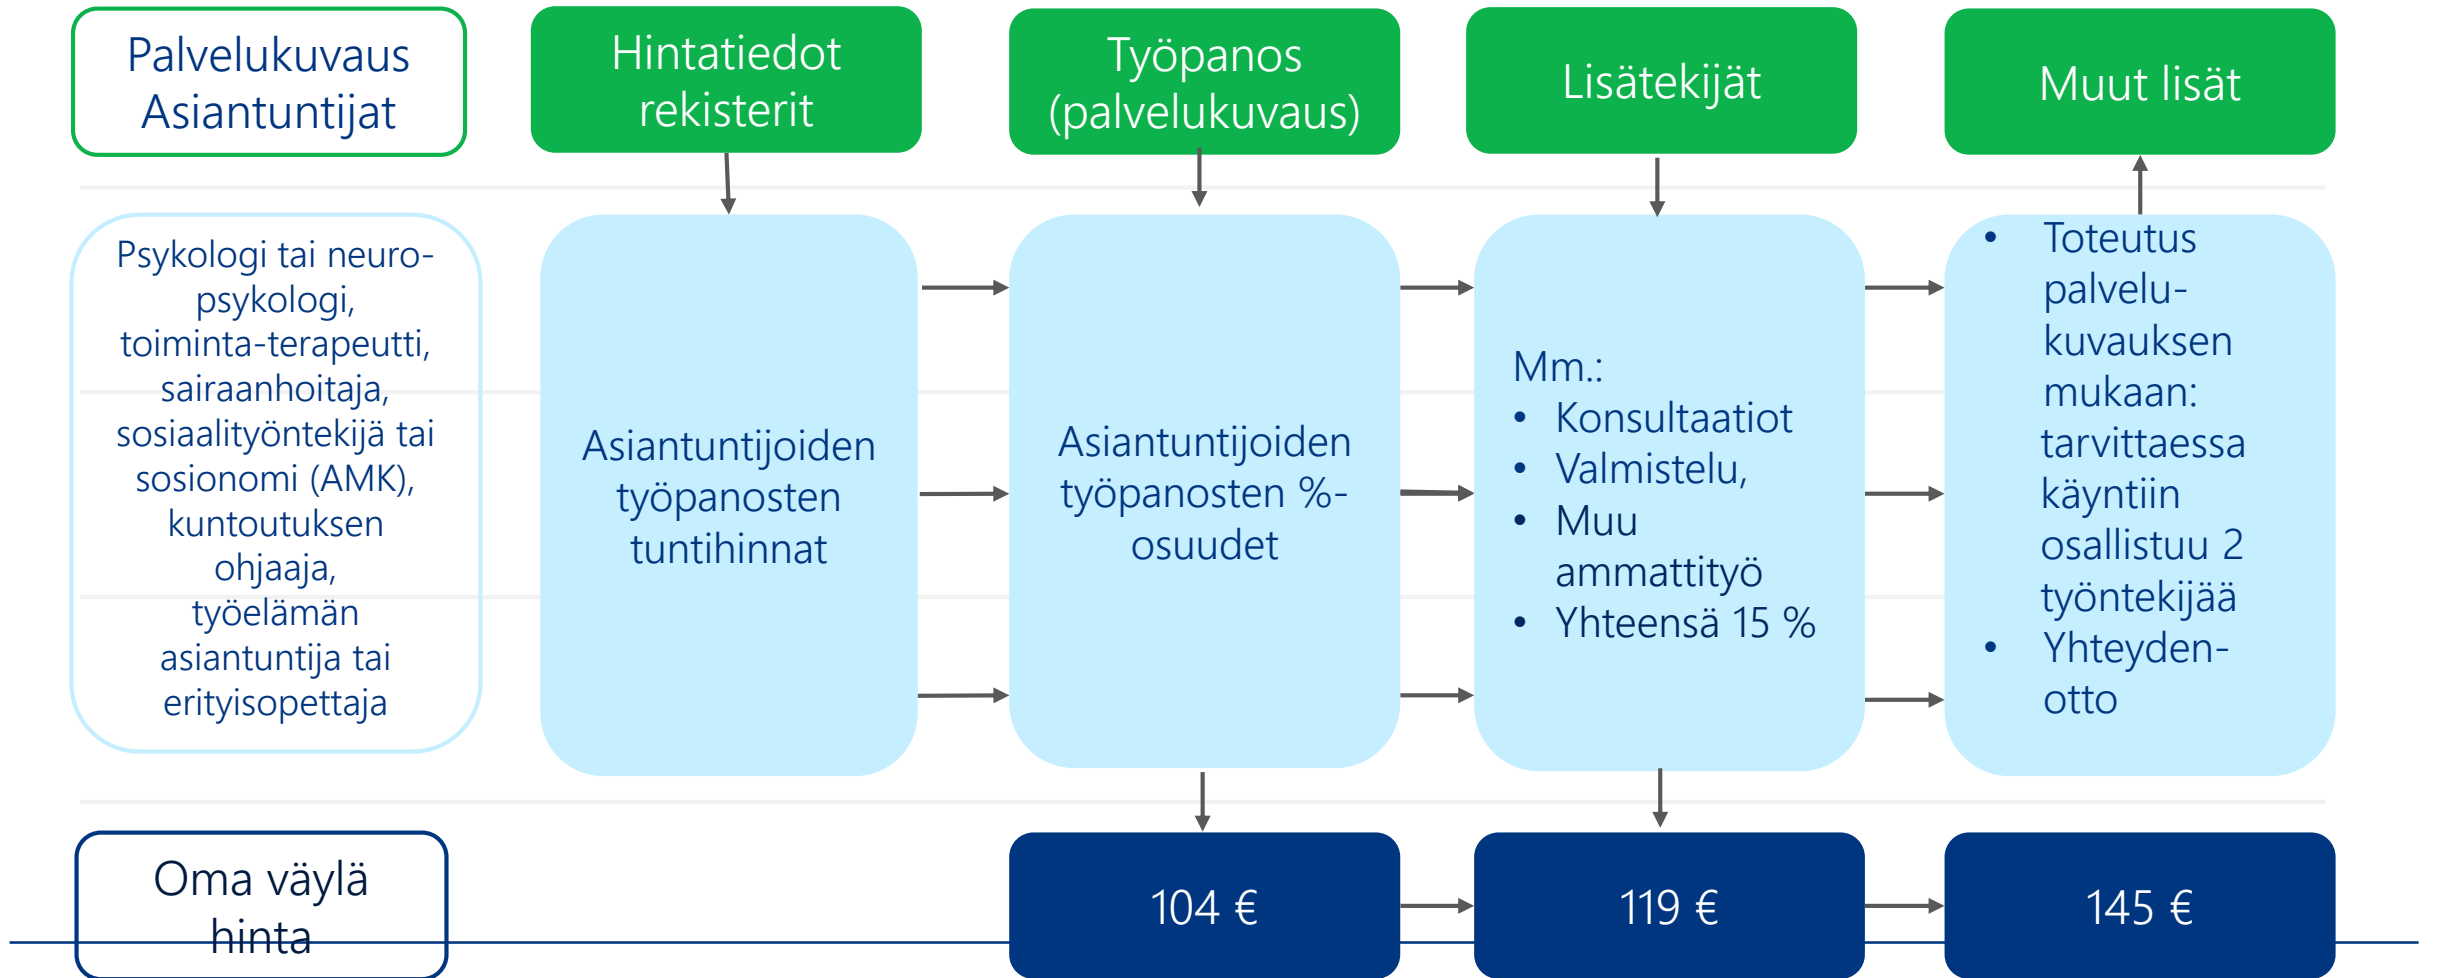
Palvelukuvaus Asiantuntijat

Hintatiedot rekisterit

Työpanos (palvelukuvaus)

Lisätekijät

Muut lisät

Psykologi tai neuropsykologi, toiminta-terapeutti, sairaanhoitaja, sosiaalityöntekijä tai sosionomi (AMK), kuntoutuksen ohjaaja, työelämän asiantuntija tai erityisopettaja

Asiantuntijoiden työpanosten tuntihinnat

Asiantuntijoiden työpanosten %-osuudet

Mm.:
• Konsultaatiot
• Valmistelu,
• Muu ammattityö
• Yhteensä 15 %

• Toteutus palvelukuvauksen mukaan: tarvittaessa käyntiin osallistuu 2 työntekijää
• Yhteydenotto

Oma väylä hinta

104 €

119 €

145 €